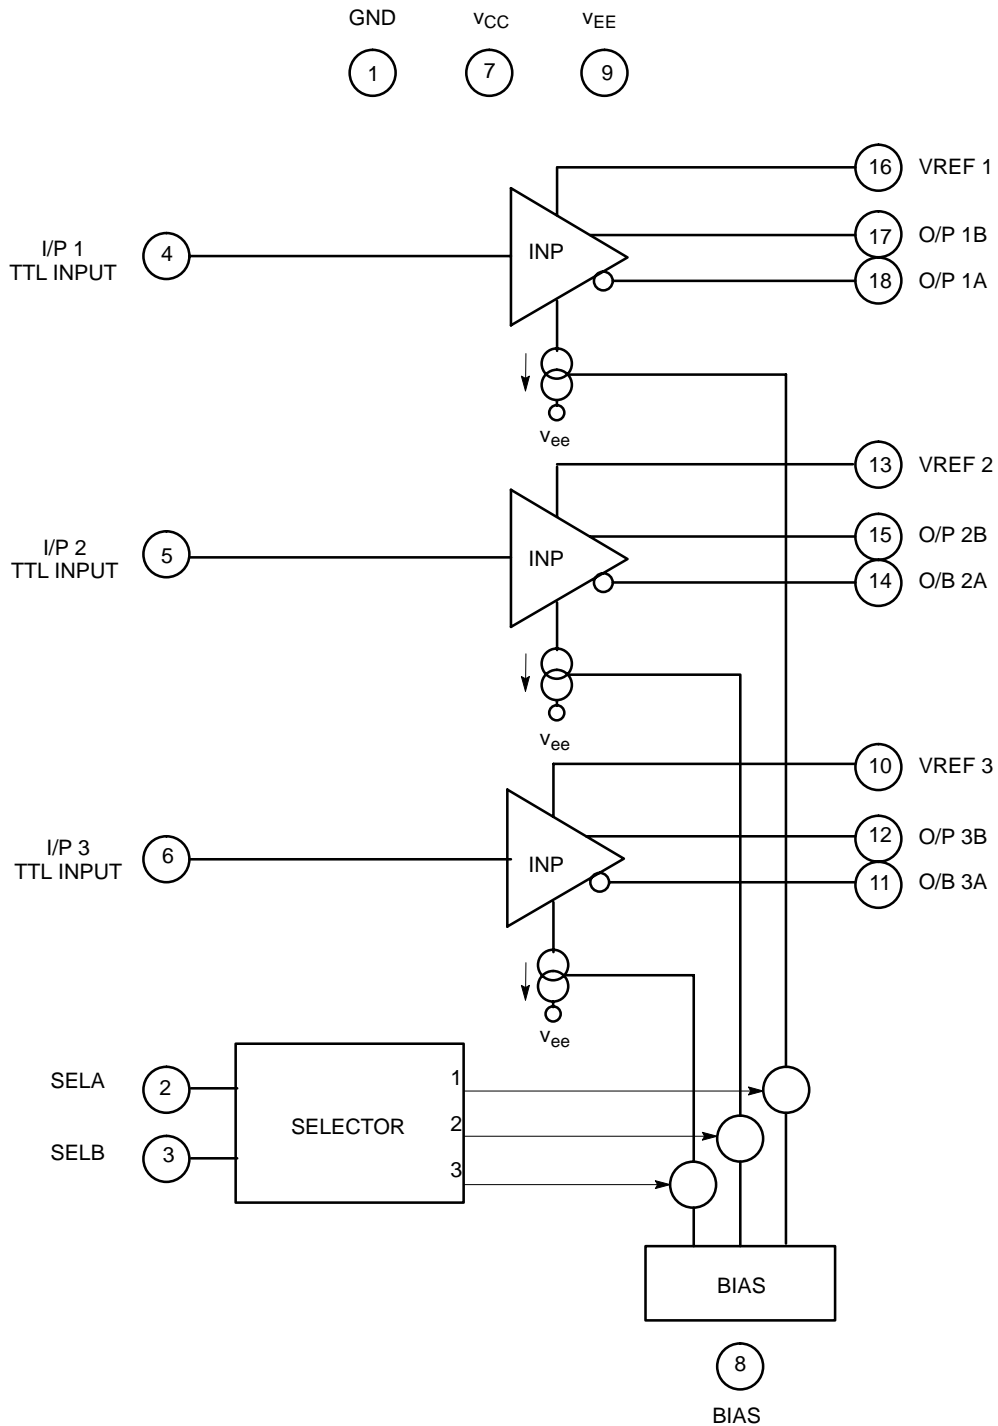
GND $v_{CC}$ $v_{EE}$

1 7 9

16 VREF 1

I/P 1
TTL INPUT

4

INP

17 O/P 1B

18 O/P 1A

$v_{ee}$

13 VREF 2

I/P 2
TTL INPUT

5

INP

15 O/P 2B

14 O/B 2A

$v_{ee}$

10 VREF 3

I/P 3
TTL INPUT

6

INP

12 O/P 3B

11 O/B 3A

$v_{ee}$

SELA 2

SELB 3

SELECTOR

1
2
3

BIAS

8

BIAS